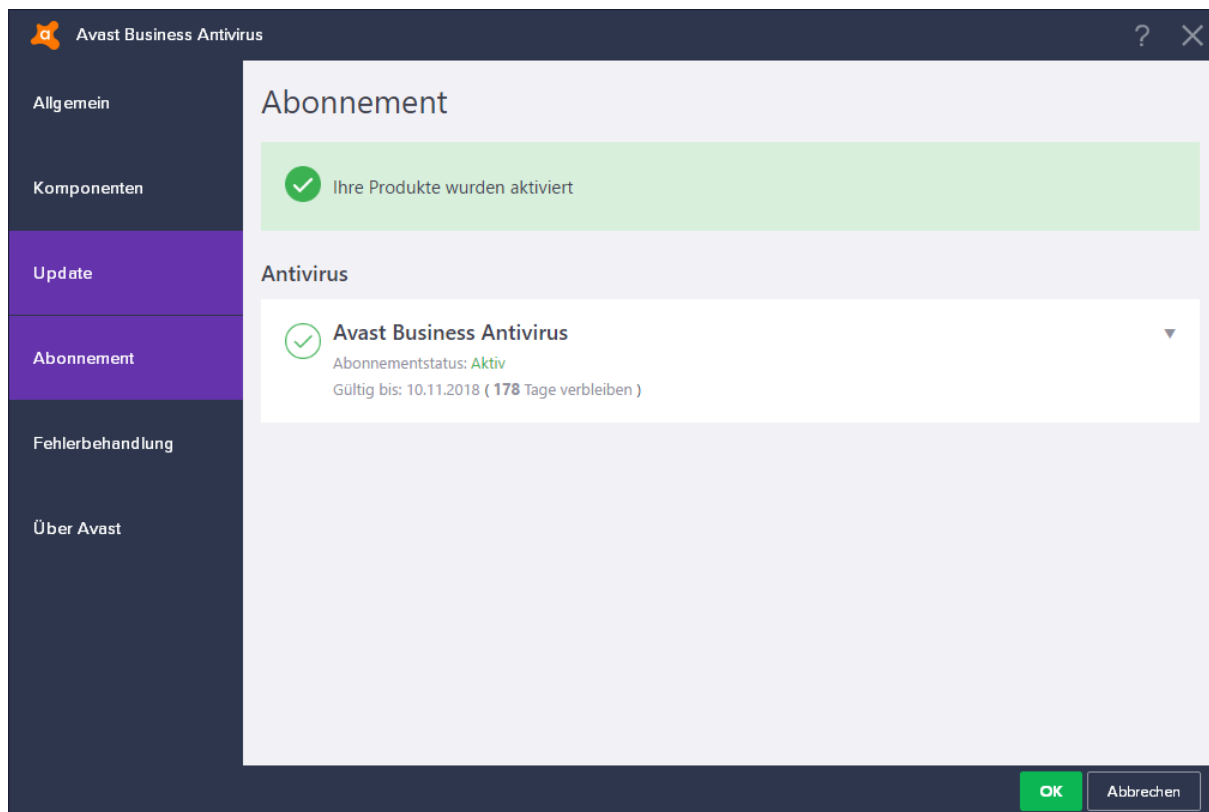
Avast Business Antivirus

?

Allgemein

Komponenten

Update

Abonnement

Fehlerbehandlung

Über Avast

Abonnement

Ihre Produkte wurden aktiviert

Antivirus

Avast Business Antivirus

Abonnementstatus: Aktiv

Gültig bis: 10.11.2018 ( 178 Tage verbleiben )

OK

Abbrechen